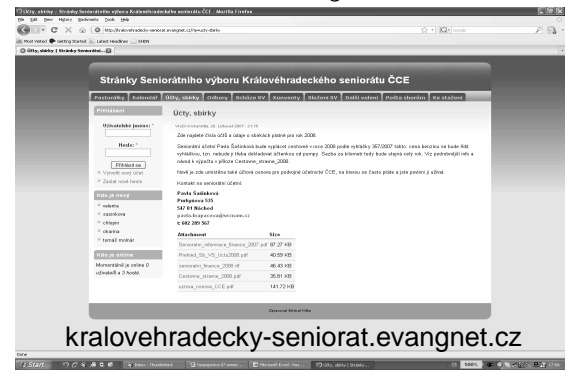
Účty, sbírky | Stránky Seniorátního výboru Královéhradeckého seniorátu ČCE - Mozilla Firefox
File Edit View History Bookmarks Tools Help
http://kralovehradecky-seniorat.evangnet.cz/?q=ucty-sbirky
Most Visited Getting Started Latest Headlines
Účty, sbírky | Stránky Seniorátní...

Stránky Seniorátního výboru Královéhradeckého seniorátu ČCE

Pastorálky | Kalendář | Účty, sbírky | Odkazy | Schůze SV | Konventy | Členové SV | Další volání | Pošta shora | Ke stažení

Přihlášení
Uživatelské jméno: *
Heslo: *
Přihlásit se
Vytvořit nový účet
Zaslat nové heslo

Kdo je nový
roberta
sustrikova
chlapin
okarina
tomáš molnár

Kdo je online
Momentálně je online 0 uživatelů a 3 hosté.

Účty, sbírky
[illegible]
Zde najdete čísla účtů a údaje o sbírkách platné pro rok 2008.
Seniorátní účetní Pavla Šalénková bude vyplácet cestovné v roce 2008 podle vyhlášky 357/2007 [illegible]
Nově je zde umístěna také účtová osnova pro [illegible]
Kontakt na seniorátní účetní:
Pavla Šalénková
Purkyňova 535
547 01 Náchod
pavla.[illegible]
t. 602 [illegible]

| Attachment | Size |
|---|---|
| Seniorátní_informace_finance_2007.pdf | 87.27 KB |
| Prehled_Sb_VS_Ucty2008.pdf | 40.69 KB |
| senioratni_finance_2008.rtf | 46.43 KB |
| Cestovne_stravne_2008.pdf | 35.81 KB |
| uctova_osnova_CCE.pdf | 141.72 KB |

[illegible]

kralovehradecky-seniorat.evangnet.cz

Done
Start